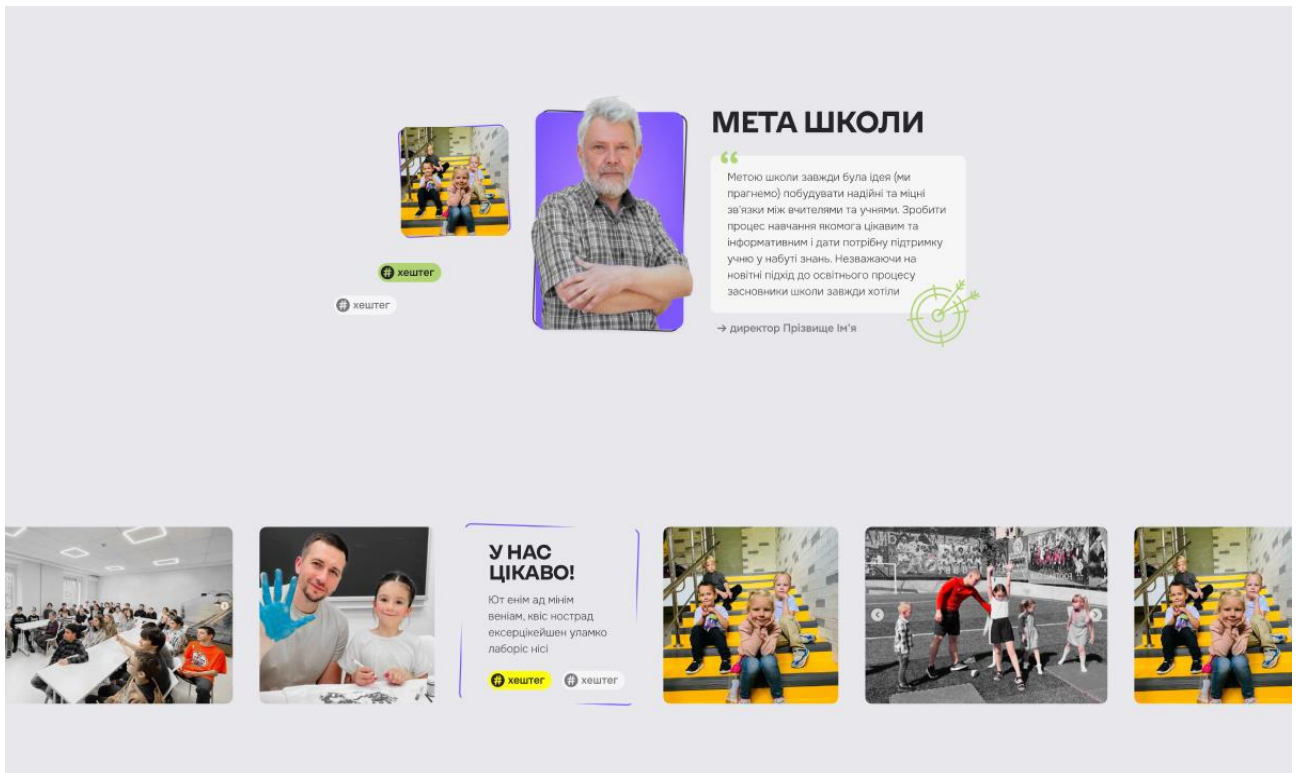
МЕТА ШКОЛИ

Метою школи завжди була ідея (ми прагнемо) побудувати надійні та міцні зв'язки між вчителями та учнями. Зробити процес навчання якомога цікавим та інформативним і дати потрібну підтримку учню у набуті знань. Незважаючи на новітні підхід до освітнього процесу засновники школи завжди хотіли

→ директор Прізвище Ім'я

# хештег

# хештег

У НАС ЦІКАВО!

Ют енім ад мінім веніам, квіс нострад есерцікейшен уламко лаборіс нісі

# хештег

# хештег